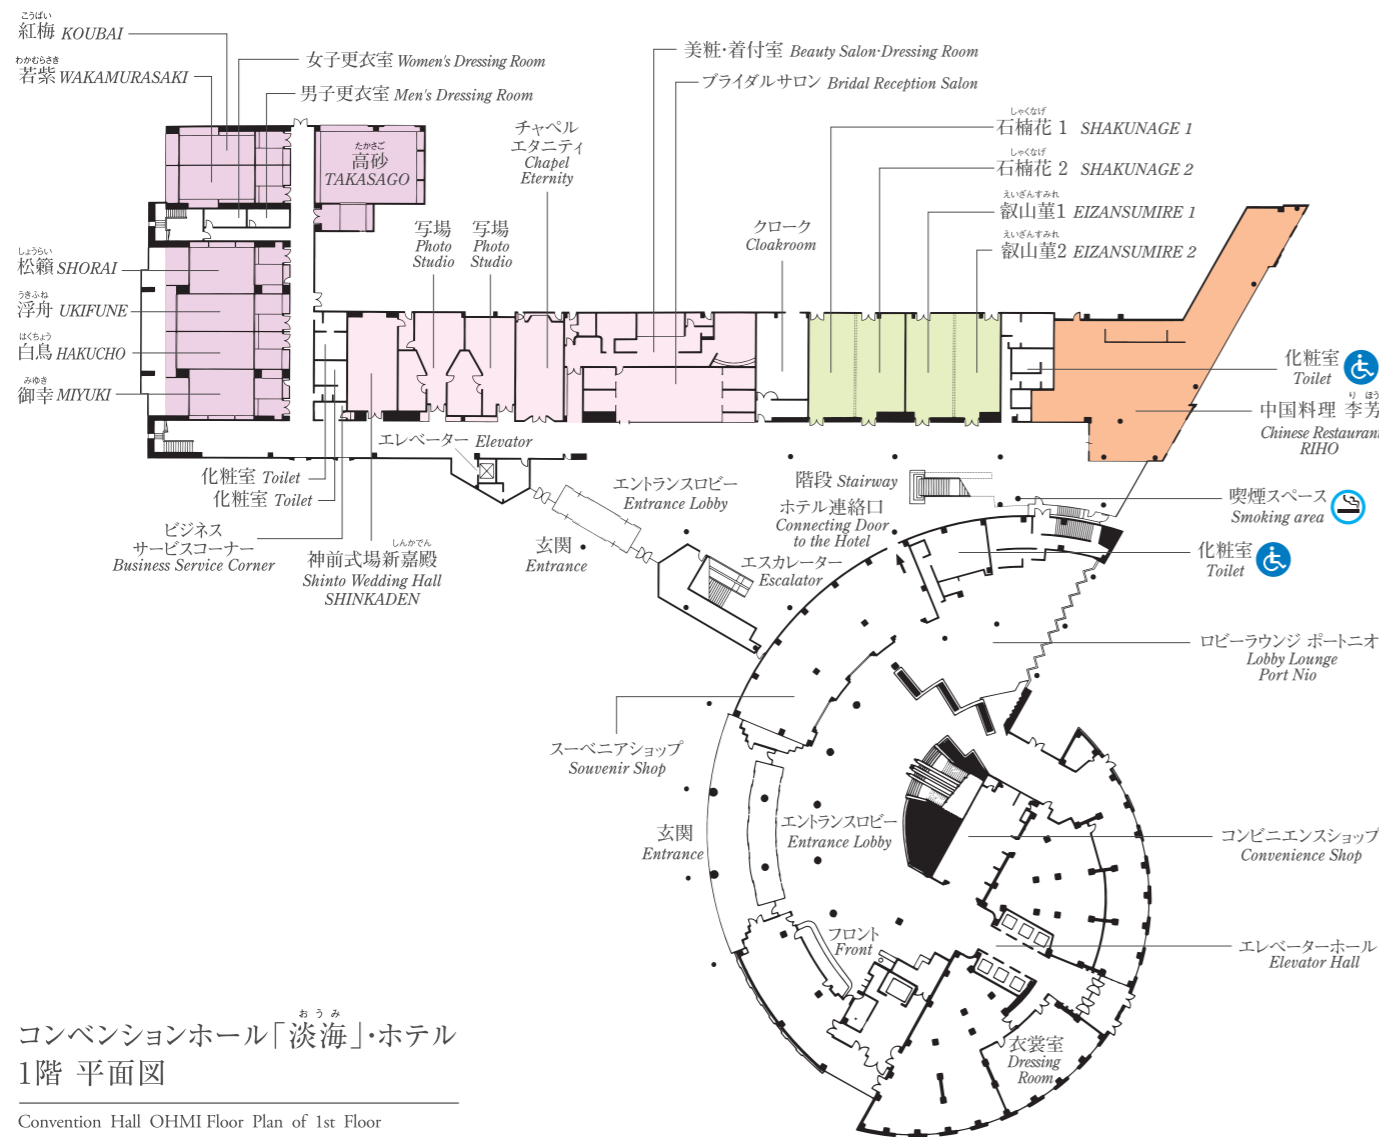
こうばい
紅梅 KOUBAI

わかむらさき
若紫 WAKAMURASAKI

女子更衣室 Women's Dressing Room

男子更衣室 Men's Dressing Room

たかさご
高砂
TAKASAGO

チャペル
エタニティ
Chapel
Eternity

美粧·着付室 Beauty Salon·Dressing Room

ブライダルサロン Bridal Reception Salon

しゃくなげ
石楠花 1 SHAKUNAGE 1

しゃくなげ
石楠花 2 SHAKUNAGE 2

えいざんすみれ
叡山菫1 EIZANSUMIRE 1

えいざんすみれ
叡山菫2 EIZANSUMIRE 2

しょうらい
松籟 SHORAI

うきふね
浮舟 UKIFUNE

はくちょう
白鳥 HAKUCHO

みゆき
御幸 MIYUKI

写場
Photo
Studio

写場
Photo
Studio

クローク
Cloakroom

化粧室
Toilet

り ほう
中国料理 李芳
Chinese Restaurant
RIHO

エレベーター Elevator

化粧室 Toilet

化粧室 Toilet

ビジネス
サービスコーナー
Business Service Corner

しんかでん
神前式場新嘉殿
Shinto Wedding Hall
SHINKADEN

エントランスロビー
Entrance Lobby

階段 Stairway

ホテル連絡口
Connecting Door
to the Hotel

玄関
Entrance

エスカレーター
Escalator

喫煙スペース
Smoking area

化粧室
Toilet

ロビーラウンジ ポートニオ
Lobby Lounge
Port Nio

スーベニアショップ
Souvenir Shop

玄関
Entrance

エントランスロビー
Entrance Lobby

コンビニエンスショップ
Convenience Shop

フロント
Front

エレベーターホール
Elevator Hall

衣裳室
Dressing
Room

おうみ
コンベンションホール「淡海」·ホテル
1階 平面図

Convention Hall OHMI Floor Plan of 1st Floor